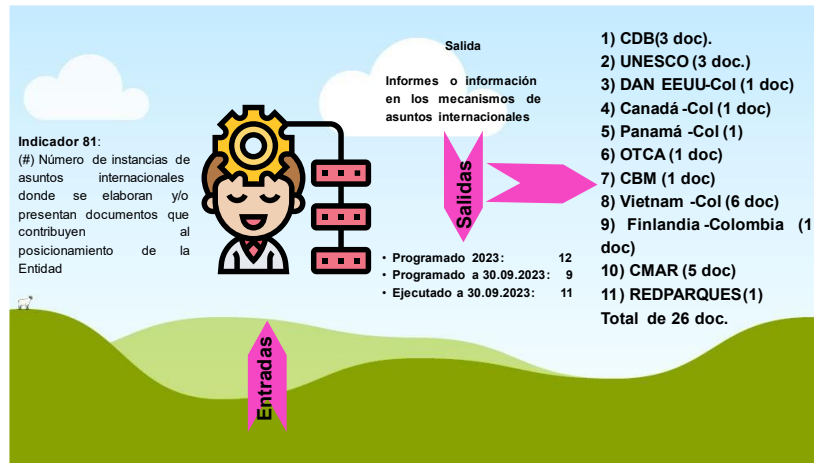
Indicador 81:
(#) Número de instancias de asuntos internacionales donde se elaboran y/o presentan documentos que contribuyen al posicionamiento de la Entidad

Salida

Informes o información en los mecanismos de asuntos internacionales

Salidas

• Programado 2023: 12
• Programado a 30.09.2023: 9
• Ejecutado a 30.09.2023: 11

Entradas

1) CDB(3 doc).
2) UNESCO (3 doc.)
3) DAN EEUU-Col (1 doc)
4) Canadá -Col (1 doc)
5) Panamá -Col (1)
6) OTCA (1 doc)
7) CBM (1 doc)
8) Vietnam -Col (6 doc)
9) Finlandia -Colombia (1 doc)
10) CMAR (5 doc)
11) REDPARQUES(1)
Total de 26 doc.